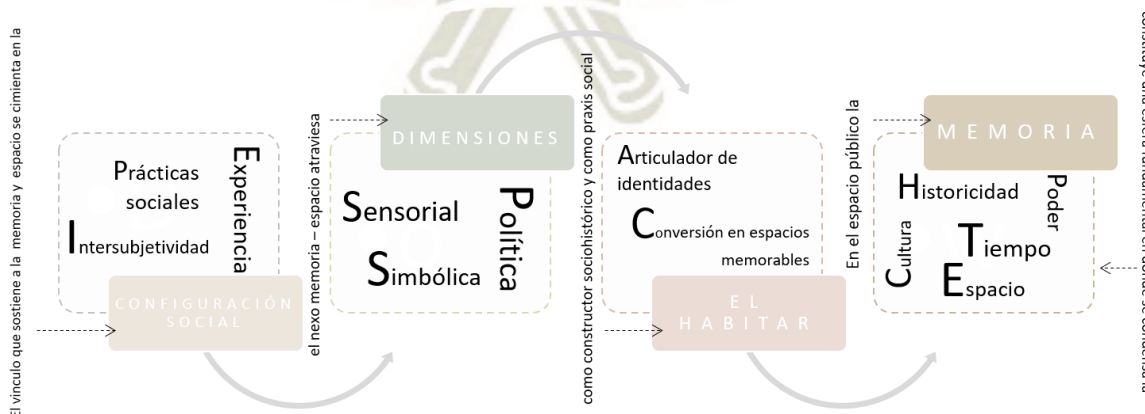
El vínculo que sostiene a la memoria y espacio se cimienta en la

Prácticas sociales

Intersubjetividad

Experiencia

CONFIGURACIÓN SOCIAL

el nexo memoria – espacio atraviesa

DIMENSIONES

Sensorial

Simbólica

Política

como constructor sociohistórico y como praxis social

Articulador de identidades

Conversión en espacios memorables

EL HABITAR

En el espacio público la

MEMORIA

Historicidad

Poder

Cultura

Tiempo

Espacio

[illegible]